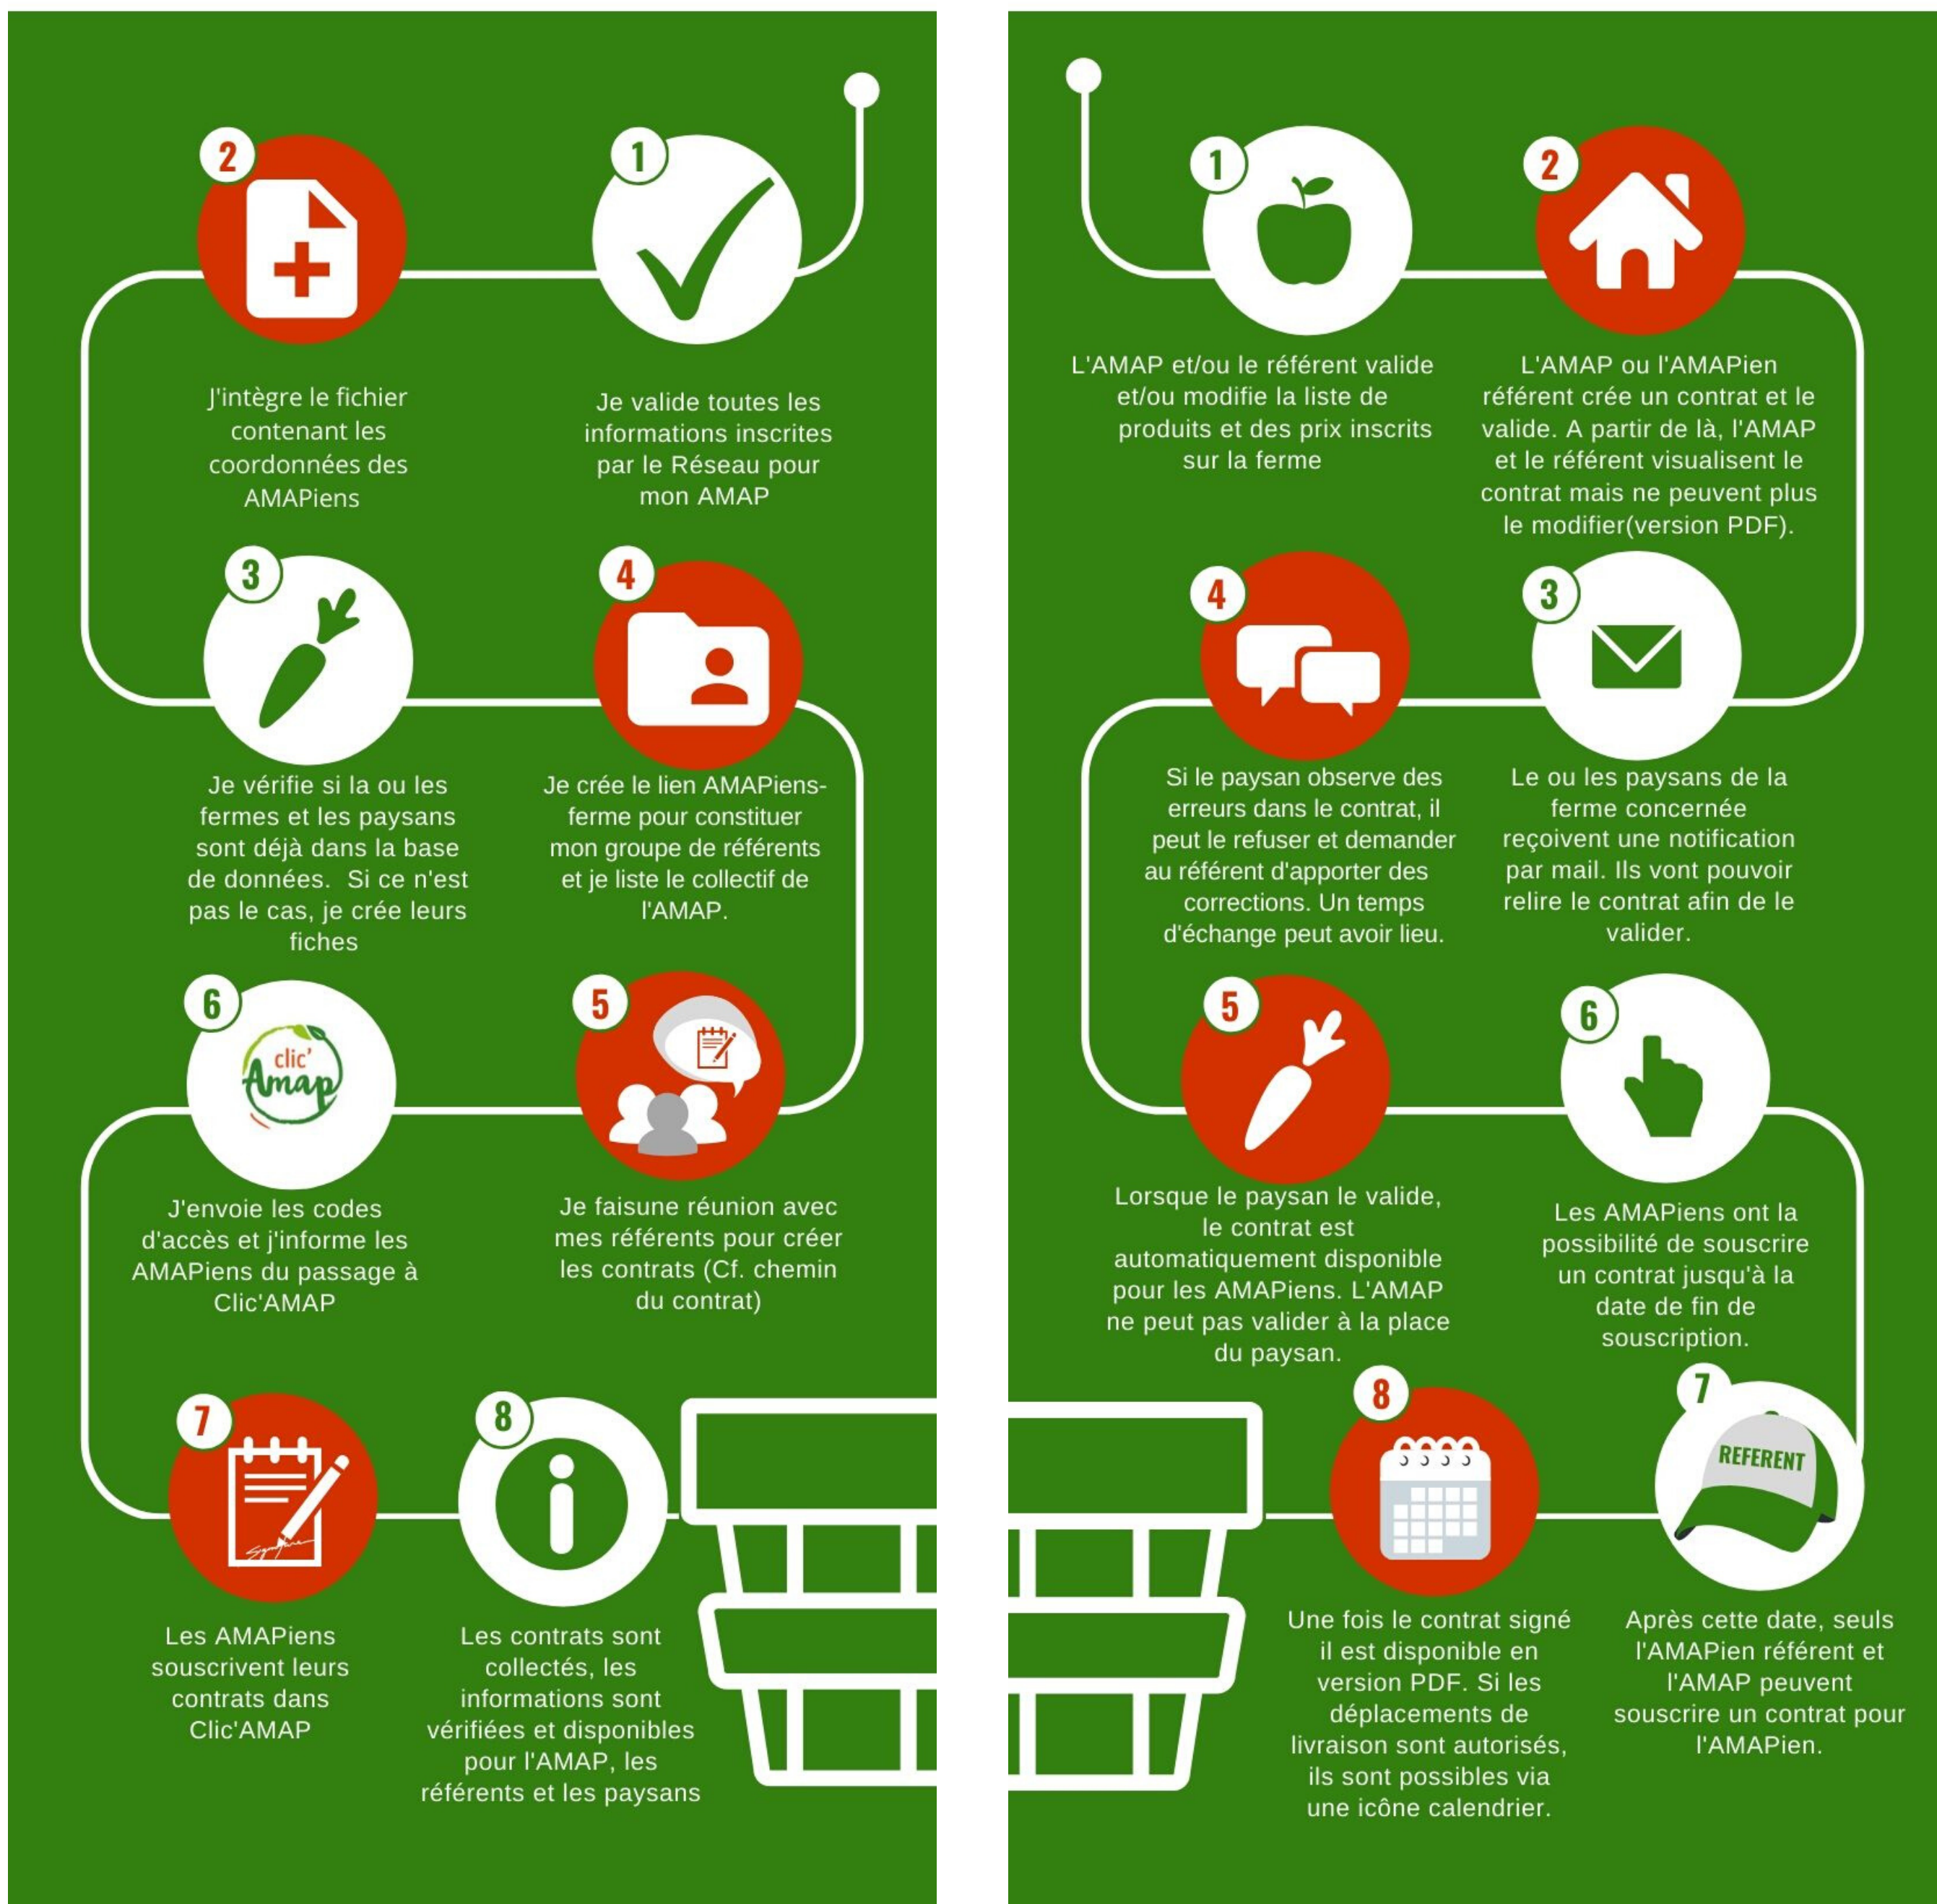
1

Je valide toutes les informations inscrites par le Réseau pour mon AMAP

2

J'intègre le fichier contenant les coordonnées des AMAPiens

3

Je vérifie si la ou les fermes et les paysans sont déjà dans la base de données. Si ce n'est pas le cas, je crée leurs fiches

4

Je crée le lien AMAPiens-ferme pour constituer mon groupe de référents et je liste le collectif de l'AMAP.

5

Je faisune réunion avec mes référents pour créer les contrats (Cf. chemin du contrat)

6

clic' Amap

J'envoie les codes d'accès et j'informe les AMAPiens du passage à Clic'AMAP

7

Les AMAPiens souscrivent leurs contrats dans Clic'AMAP

8

Les contrats sont collectés, les informations sont vérifiées et disponibles pour l'AMAP, les référents et les paysans

1

L'AMAP et/ou le référent valide et/ou modifie la liste de produits et des prix inscrits sur la ferme

2

L'AMAP ou l'AMAPien référent crée un contrat et le valide. A partir de là, l'AMAP et le référent visualisent le contrat mais ne peuvent plus le modifier(version PDF).

3

Le ou les paysans de la ferme concernée reçoivent une notification par mail. Ils vont pouvoir relire le contrat afin de le valider.

4

Si le paysan observe des erreurs dans le contrat, il peut le refuser et demander au référent d'apporter des corrections. Un temps d'échange peut avoir lieu.

5

Lorsque le paysan le valide, le contrat est automatiquement disponible pour les AMAPiens. L'AMAP ne peut pas valider à la place du paysan.

6

Les AMAPiens ont la possibilité de souscrire un contrat jusqu'à la date de fin de souscription.

7

REFERENT

Après cette date, seuls l'AMAPien référent et l'AMAP peuvent souscrire un contrat pour l'AMAPien.

8

Une fois le contrat signé il est disponible en version PDF. Si les déplacements de livraison sont autorisés, ils sont possibles via une icône calendrier.